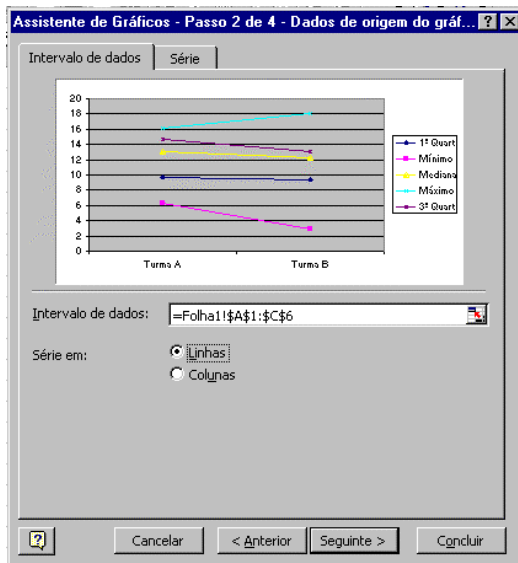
Assistente de Gráficos - Passo 2 de 4 - Dados de origem do gráf... ? X

Intervalo de dados | Série

20
18
16
14
12
10
8
6
4
2
0

Turma A
Turma B

1º Quart
Mínimo
Mediana
Máximo
3º Quart

Intervalo de dados: =Folha1!$A$1:$C$6

Série em:
Linhas
Colunas

?
Cancelar
< Anterior
Seguinte >
Concluir